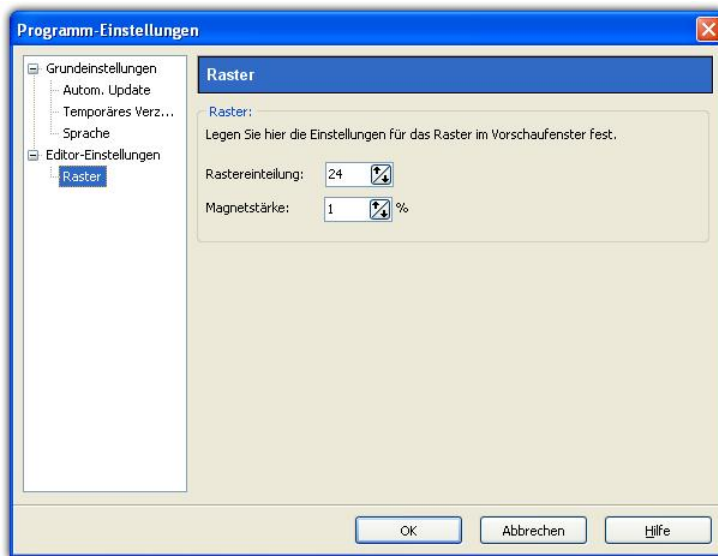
Programm-Einstellungen

Grundeinstellungen
Autom. Update
Temporäres Verz...
Sprache
Editor-Einstellungen
Raster

Raster

Raster:
Legen Sie hier die Einstellungen für das Raster im Vorschaufenster fest.

Rastereinteilung: 24
Magnetstärke: 1 %

OK
Abbrechen
Hilfe